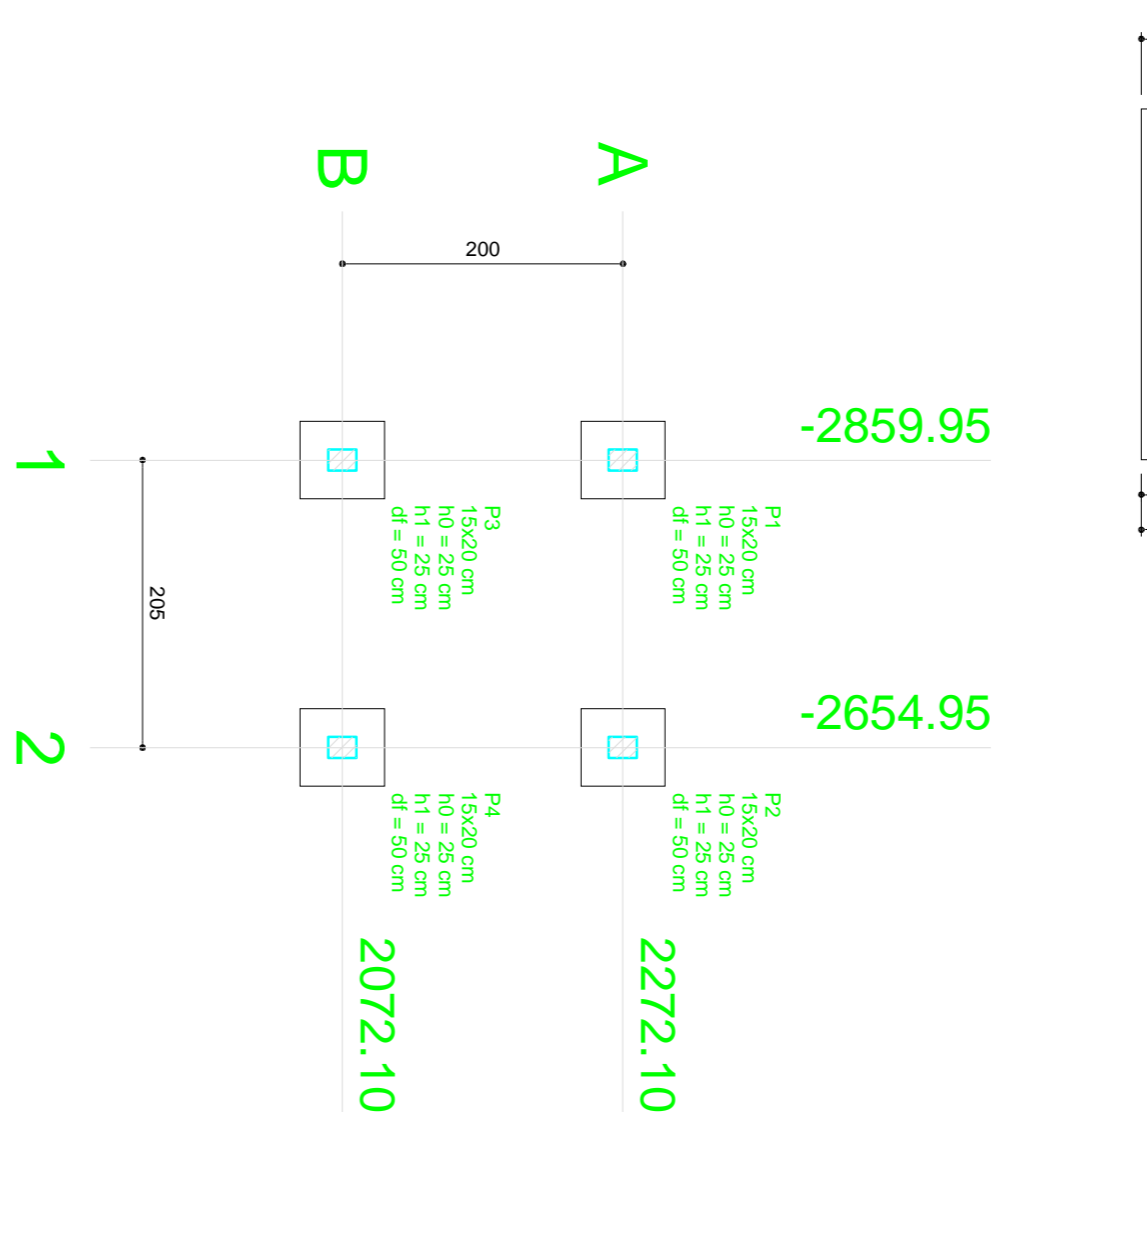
B
A
200
1
-2859.95
P3
15x20 cm
h0 = 25 cm
h1 = 25 cm
df = 50 cm
P1
15x20 cm
h0 = 25 cm
h1 = 25 cm
df = 50 cm
205
2
-2654.95
P4
15x20 cm
h0 = 25 cm
h1 = 25 cm
df = 50 cm
P2
15x20 cm
h0 = 25 cm
h1 = 25 cm
df = 50 cm
2072.10
2272.10